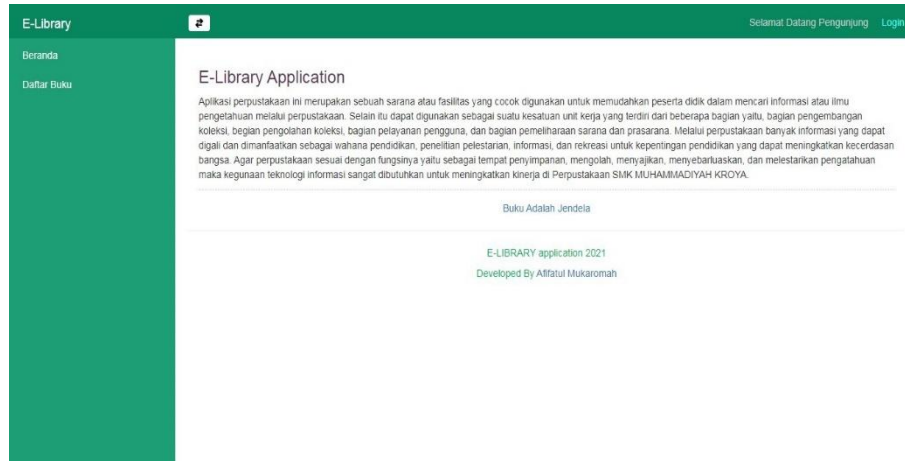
E-Library

Selamat Datang Pengunjung Login

Beranda

Daftar Buku

E-Library Application

Aplikasi perpustakaan ini merupakan sebuah sarana atau fasilitas yang cocok digunakan untuk memudahkan peserta didik dalam mencari informasi atau ilmu pengetahuan melalui perpustakaan. Selain itu dapat digunakan sebagai suatu kesatuan unit kerja yang terdiri dari beberapa bagian yaitu, bagian pengembangan koleksi, begian pengolahan koleksi, bagian pelayanan pengguna, dan bagian pemeliharaan sarana dan prasarana. Melalui perpustakaan banyak informasi yang dapat digali dan dimanfaatkan sebagai wahana pendidikan, penelitian pelestarian, informasi, dan rekreasi untuk kepentingan pendidikan yang dapat meningkatkan kecerdasan bangsa. Agar perpustakaan sesuai dengan fungsinya yaitu sebagai tempat penyimpanan, mengolah, menyajikan, menyebarluaskan, dan melestarikan pengatahuan maka kegunaan teknologi informasi sangat dibutuhkan untuk meningkatkan kinerja di Perpustakaan SMK MUHAMMADIYAH KROYA.

Buku Adalah Jendela

E-LIBRARY application 2021

Developed By Afifatul Mukaromah